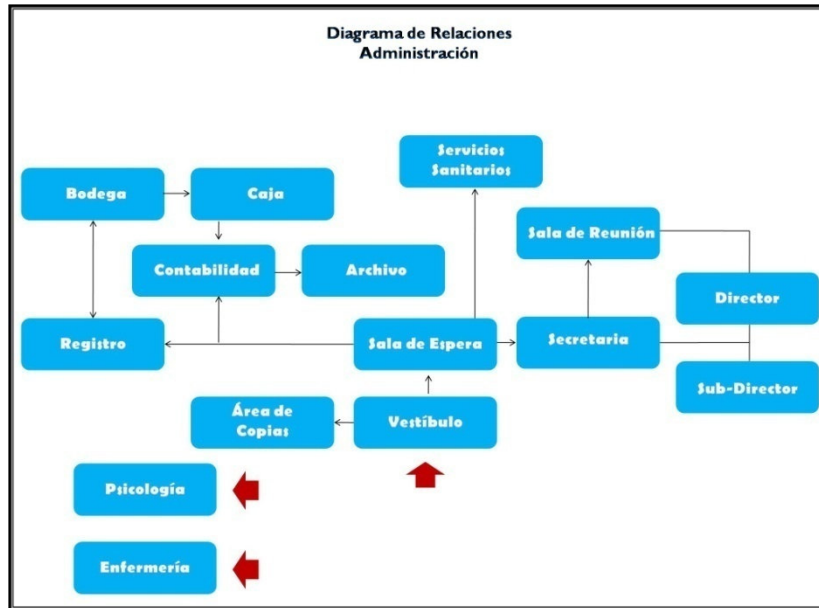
Diagrama de Relaciones
Administración

Servicios Sanitarios

Bodega

Caja

Sala de Reunión

Contabilidad

Archivo

Director

Registro

Sala de Espera

Secretaria

Sub-Director

Área de Copias

Vestíbulo

Psicología

Enfermería